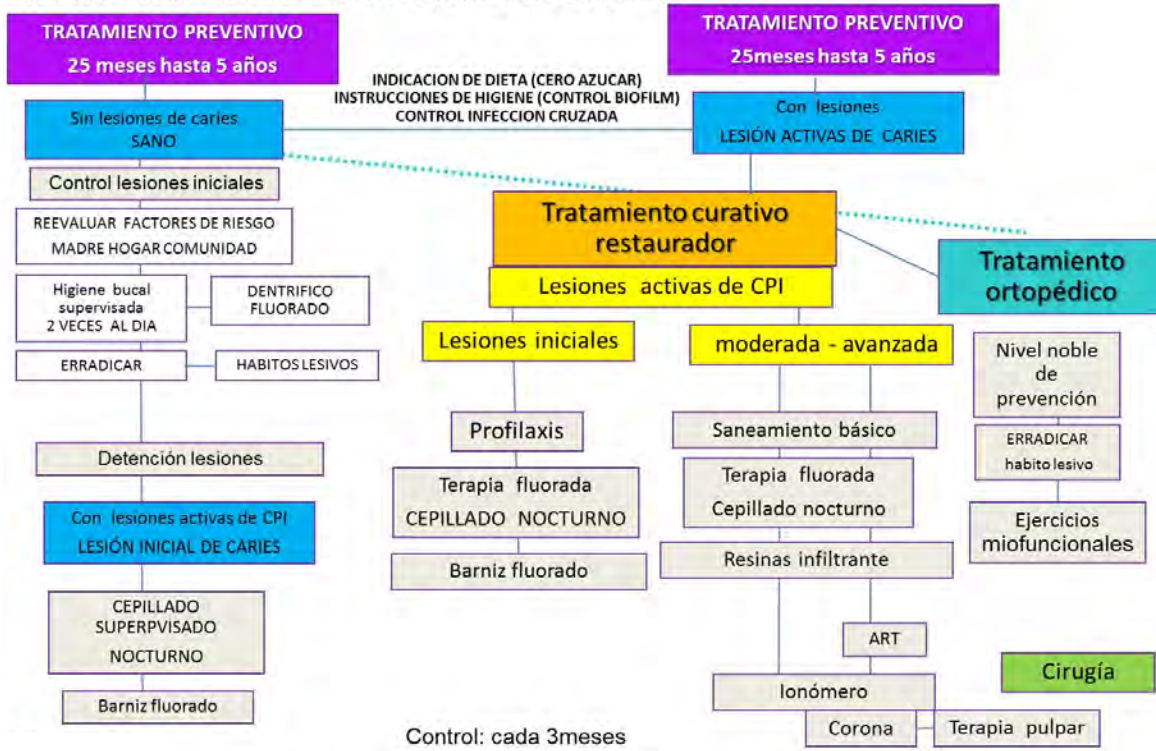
TRATAMIENTO PREVENTIVO
25 meses hasta 5 años

TRATAMIENTO PREVENTIVO
25meses hasta 5 años

INDICACION DE DIETA (CERO AZUCAR)
INSTRUCCIONES DE HIGIENE (CONTROL BIOFILM)
CONTROL INFECCION CRUZADA

Sin lesiones de caries
SANO

Con lesiones
LESIÓN ACTIVAS DE CARIES

Control lesiones iniciales

REEVALUAR FACTORES DE RIESGO
MADRE HOGAR COMUNIDAD

Higiene bucal supervisada 2 VECES AL DIA

DENTRIFICO FLUORADO

ERRADICAR

HABITOS LESIVOS

Detención lesiones

Con lesiones activas de CPI
LESIÓN INICIAL DE CARIES

CEPILLADO SUPERPVISADO NOCTURNO

Barniz fluorado

Tratamiento curativo restaurador

Lesiones activas de CPI

Lesiones iniciales

Profilaxis

Terapia fluorada
CEPILLADO NOCTURNO

Barniz fluorado

moderada - avanzada

Saneamiento básico

Terapia fluorada
Cepillado nocturno

Resinas infiltrante

ART

Ionómero

Corona

Terapia pulpar

Tratamiento ortopédico

Nivel noble de prevención

ERRADICAR
habito lesivo

Ejercicios miofuncionales

Cirugía

Control: cada 3meses